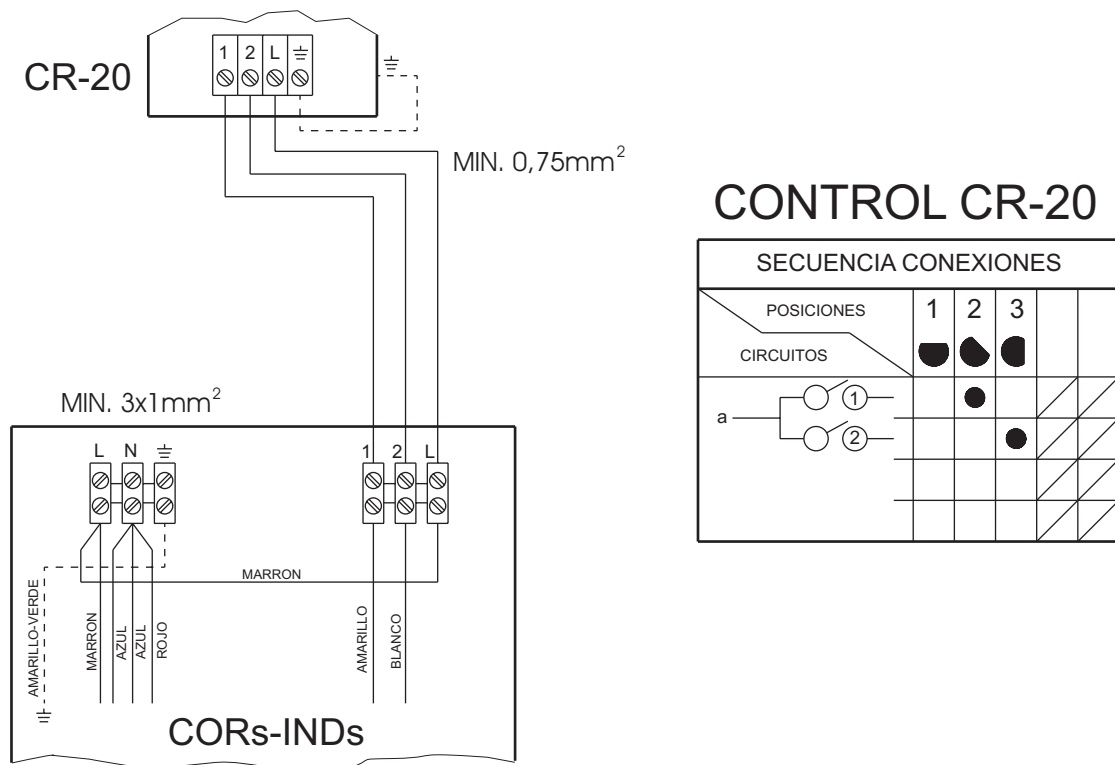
CR-20

1 2 L ⏚

⏚

MIN. 0,75mm$^2$

CONTROL CR-20

| SECUENCIA CONEXIONES | | | | | |
|---|---|---|---|---|---|
| POSICIONES / CIRCUITOS | 1 | 2 | 3 | | |
| a ① | | ● | | | |
| a ② | | | ● | | |
| | | | | | |
| | | | | | |

MIN. 3x1mm$^2$

L N ⏚

1 2 L

MARRON

AMARILLO-VERDE

MARRON

AZUL

AZUL

ROJO

AMARILLO

BLANCO

⏚

CORs-INDs